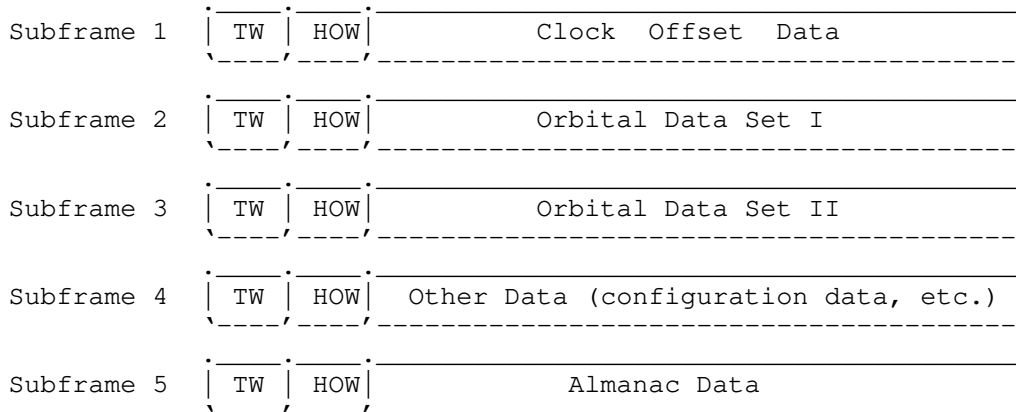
| | | | |
|---|---|---|---|
| Subframe 1 | TW | HOW | Clock Offset Data |
| Subframe 2 | TW | HOW | Orbital Data Set I |
| Subframe 3 | TW | HOW | Orbital Data Set II |
| Subframe 4 | TW | HOW | Other Data (configuration data, etc.) |
| Subframe 5 | TW | HOW | Almanac Data |